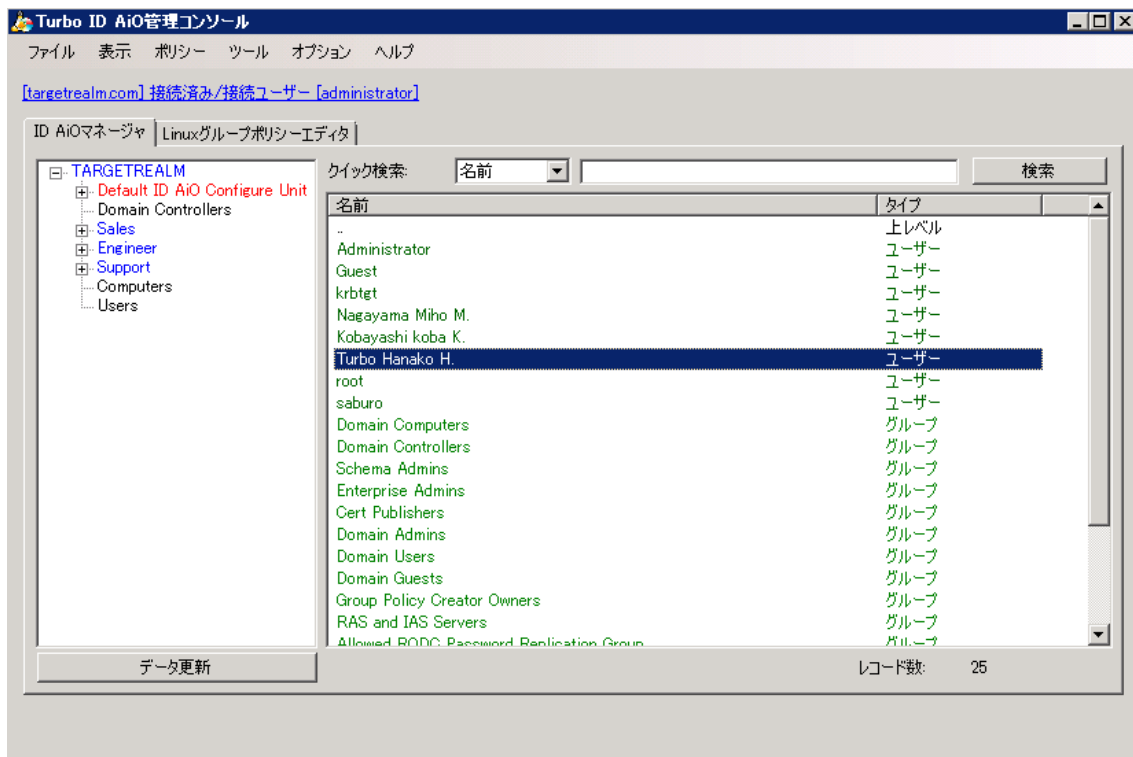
Turbo ID AiO管理コンソール

ファイル　表示　ポリシー　ツール　オプション　ヘルプ

[targetrealm.com] 接続済み/接続ユーザー [administrator]

ID AiOマネージャ　Linuxグループポリシーエディタ

TARGETREALM
Default ID AiO Configure Unit
Domain Controllers
Sales
Engineer
Support
Computers
Users

クイック検索:　名前　検索

| 名前 | タイプ |
|---|---|
| .. | 上レベル |
| Administrator | ユーザー |
| Guest | ユーザー |
| krbtgt | ユーザー |
| Nagayama Miho M. | ユーザー |
| Kobayashi koba K. | ユーザー |
| Turbo Hanako H. | ユーザー |
| root | ユーザー |
| saburo | ユーザー |
| Domain Computers | グループ |
| Domain Controllers | グループ |
| Schema Admins | グループ |
| Enterprise Admins | グループ |
| Cert Publishers | グループ |
| Domain Admins | グループ |
| Domain Users | グループ |
| Domain Guests | グループ |
| Group Policy Creator Owners | グループ |
| RAS and IAS Servers | グループ |
| Allowed RODC Password Replication Group | グループ |

データ更新

レコード数:　25